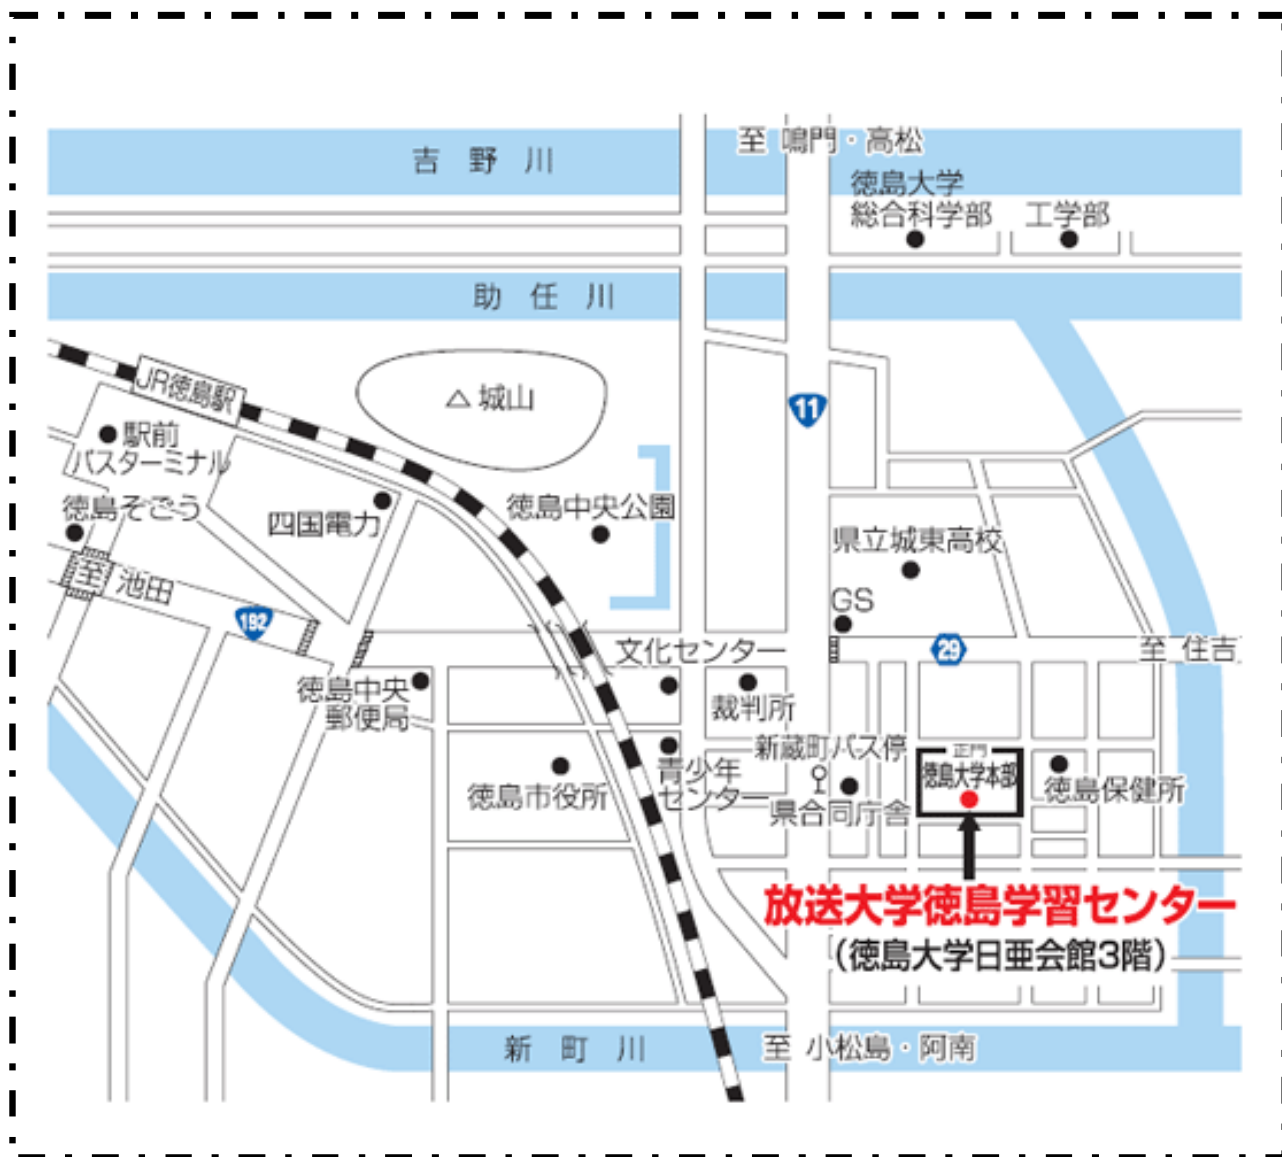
吉 野 川

至 鳴門・高松

徳島大学
総合科学部

工学部

助 任 川

JR徳島駅

△ 城山

11

駅前
バスターミナル

徳島そごう

四国電力

徳島中央公園

県立城東高校

至 池田

192

GS

29

文化センター

至 住吉

徳島中央
郵便局

裁判所

新蔵町バス停

正門
徳島大学本部

徳島市役所

青少年
センター

県合同庁舎

徳島保健所

放送大学徳島学習センター
(徳島大学日亜会館3階)

新 町 川

至 小松島・阿南